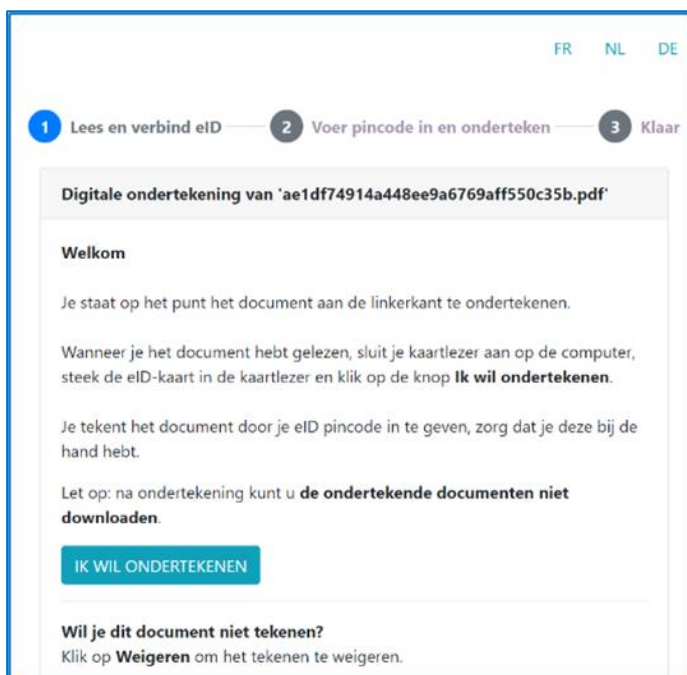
FR NL DE

1 Lees en verbind eID 2 Voer pincode in en onderteken 3 Klaar

Digitale ondertekening van 'ae1df74914a448ee9a6769aff550c35b.pdf'

Welkom

Je staat op het punt het document aan de linkerkant te ondertekenen.

Wanneer je het document hebt gelezen, sluit je kaartlezer aan op de computer, steek de eID-kaart in de kaartlezer en klik op de knop Ik wil ondertekenen.

Je tekent het document door je eID pincode in te geven, zorg dat je deze bij de hand hebt.

Let op: na ondertekening kunt u de ondertekende documenten niet downloaden.

IK WIL ONDERTEKENEN

Wil je dit document niet tekenen?
Klik op Weigeren om het tekenen te weigeren.